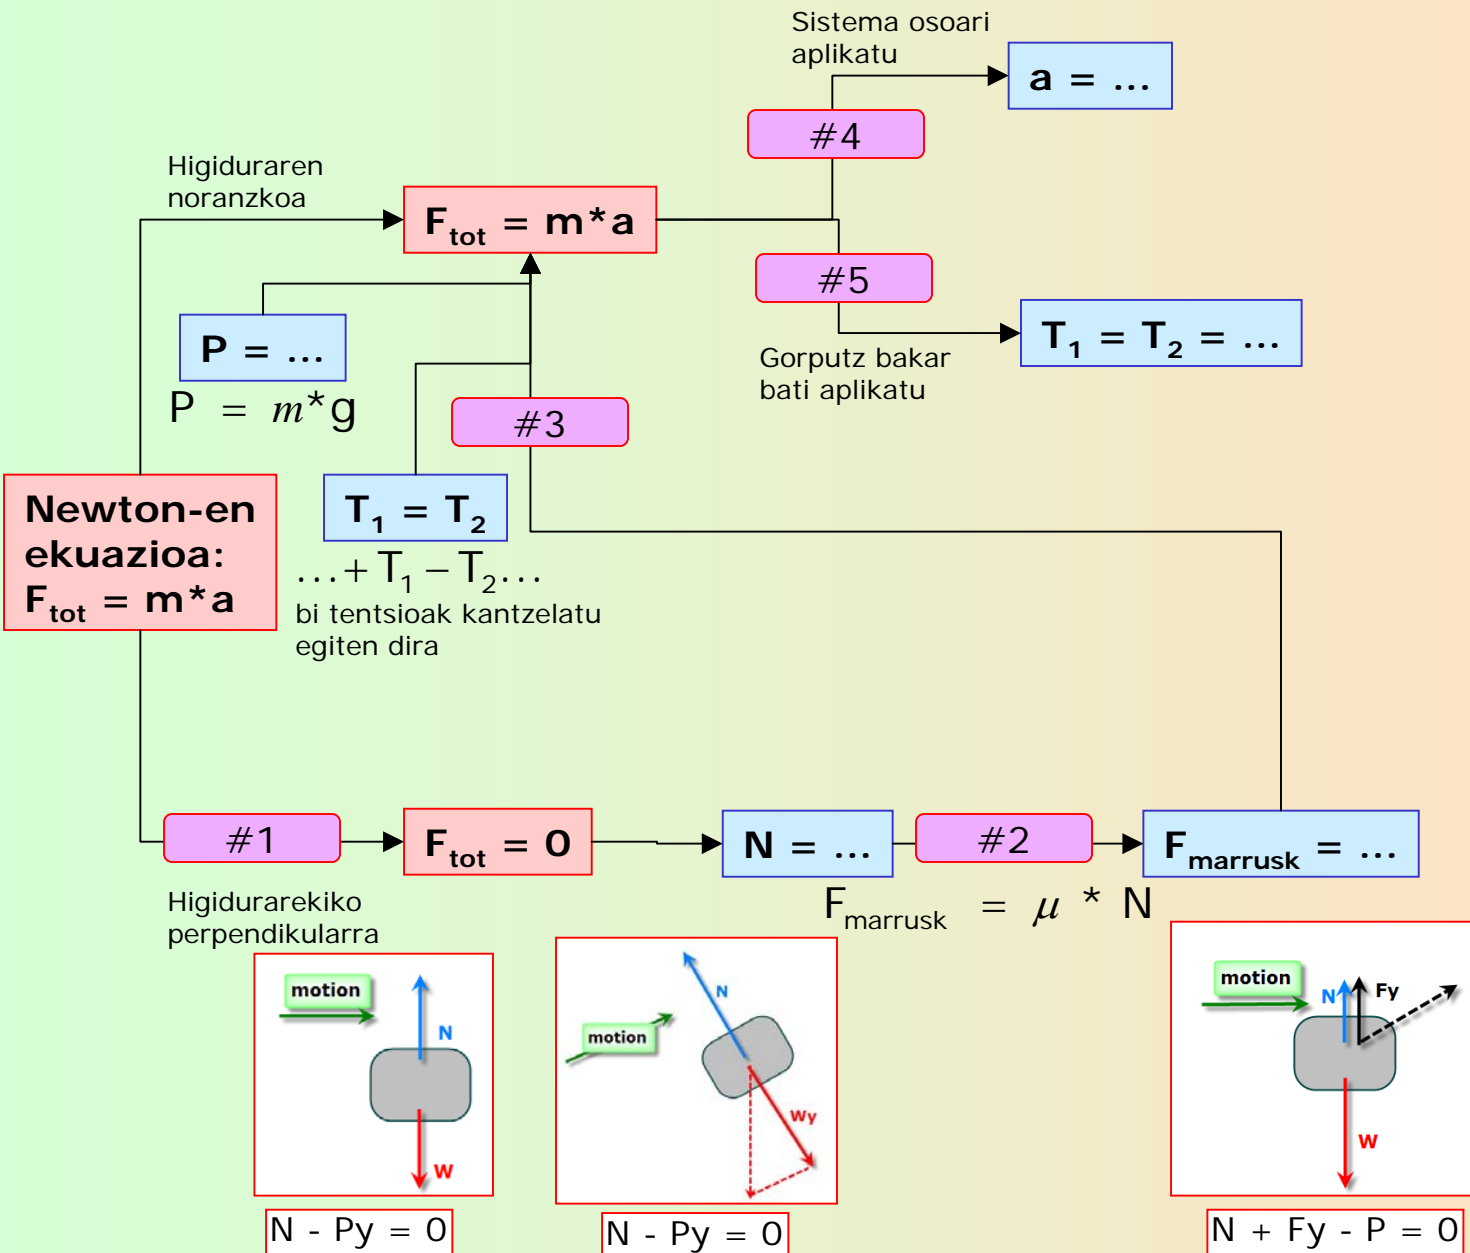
Sistema osoari aplikatu

a = ...

#4

Higiduraren noranzkoa

$F_{tot}$ = m*a

#5

P = ...

P = $m$*g

$T_1$ = $T_2$ = ...

Gorputz bakar bati aplikatu

#3

Newton-en ekuazioa: $F_{tot}$ = m*a

$T_1$ = $T_2$

$\ldots + T_1 - T_2 \ldots$

bi tentsioak kantzelatu egiten dira

#1

$F_{tot}$ = 0

N = ...

#2

$F_{marrusk}$ = ...

Higidurarekiko perpendikularra

$F_{marrusk}$ = $\mu$ * N

motion
N
W

N - Py = 0

N
motion
Wy

N - Py = 0

motion
N
Fy
W

N + Fy - P = 0